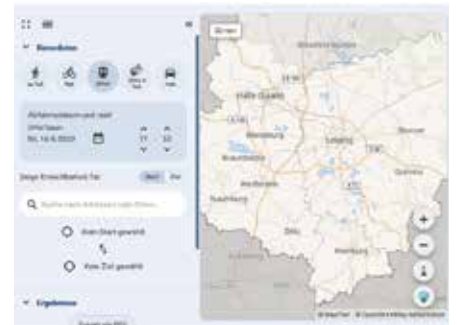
Berechnen

zu Fuß
Rad
ÖPNV
Bike & Ride
Auto

Abfahrtsdatum und -zeit
Sa., 14.6.2025
11 : 12

Zeige Entwicklbarkeit für
Start
Ziel

Q Suche nach Adressen oder Orten...

Kein Start gewählt
Kein Ziel gewählt

Ergebnisse

Halle (Saale)
Merseburg
Leipzig
Wurzen
Weißenfels
Naumburg
Zeitz
Borna
Grimma
Altenburg

+
−

© MapTiler © OpenStreetMap contributors